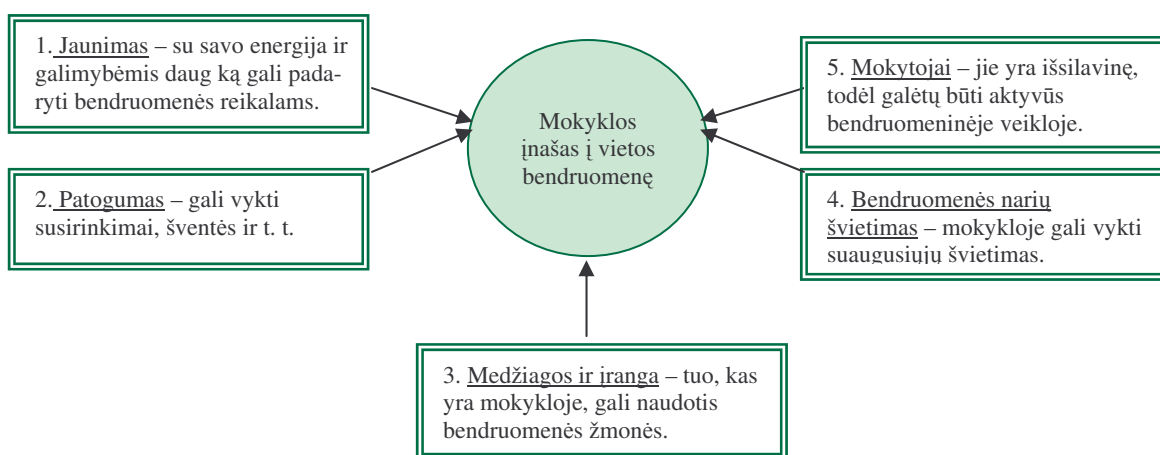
1. Jaunimas – su savo energija ir galimybėmis daug ką gali padaryti bendruomenės reikalams.

Mokyklos įnašas į vietos bendruomenę

5. Mokytojai – jie yra išsilavinę, todėl galėtų būti aktyvūs bendruomeninėje veikloje.

2. Patogumas – gali vykti susirinkimai, šventės ir t. t.

4. Bendruomenės narių švietimas – mokykloje gali vykti suaugusiųjų švietimas.

3. Medžiagos ir įranga – tuo, kas yra mokykloje, gali naudotis bendruomenės žmonės.